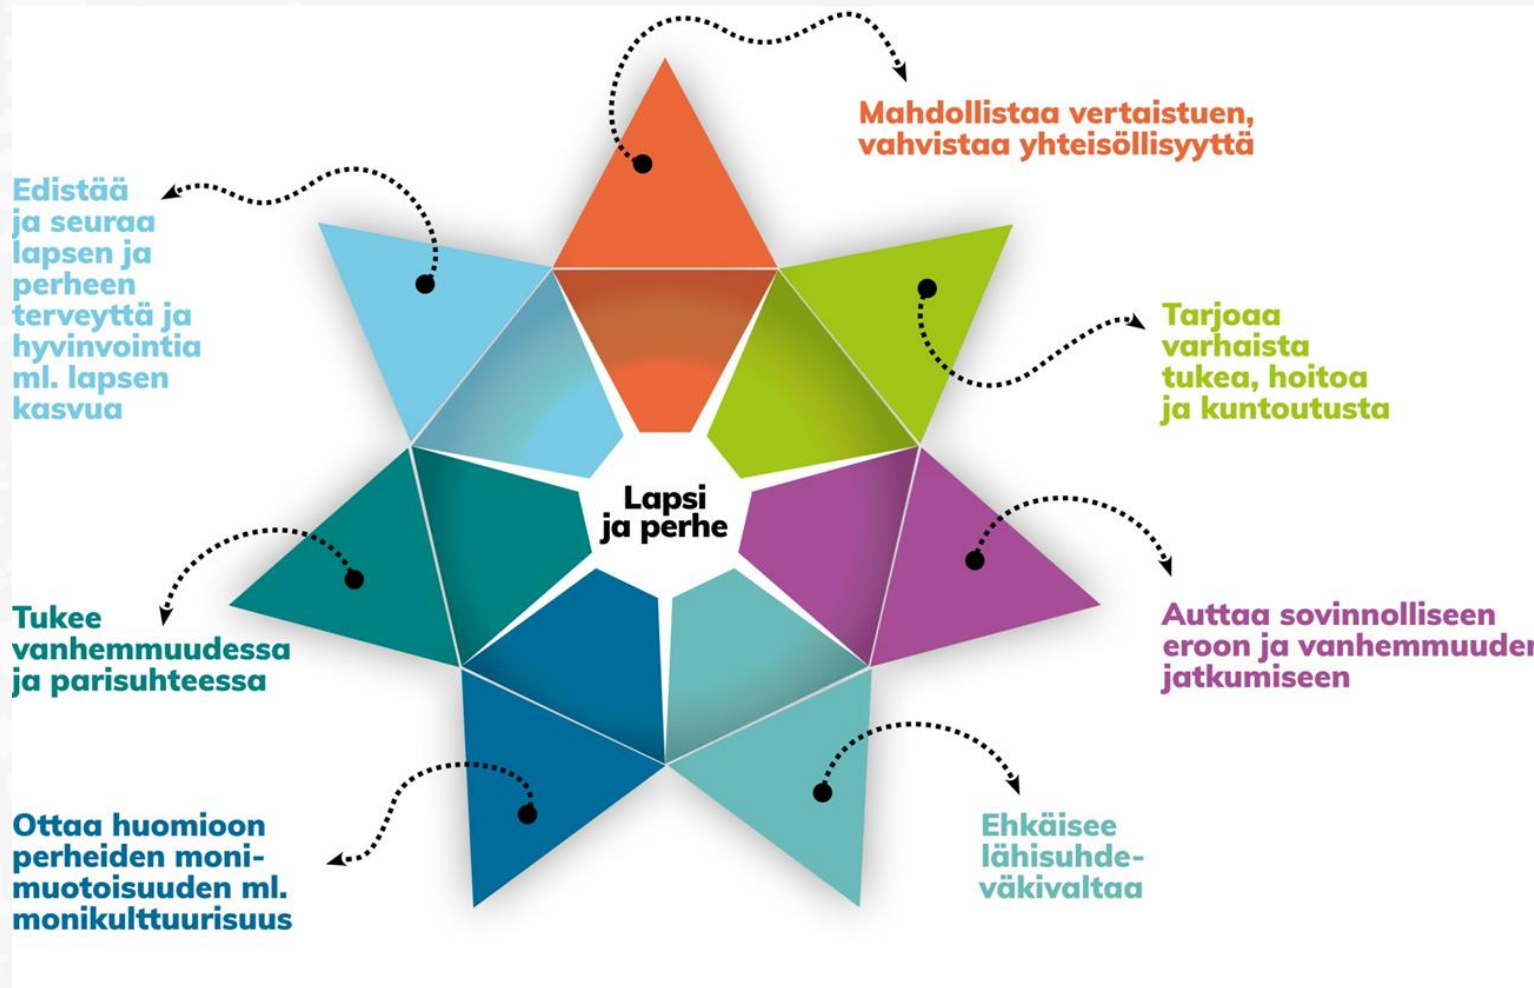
Mahdollistaa vertaistuen, vahvistaa yhteisöllisyyttä

Edistää ja seuraa lapsen ja perheen terveyttä ja hyvinvointia ml. lapsen kasvua

Tarjoaa varhaista tukea, hoitoa ja kuntoutusta

Lapsi ja perhe

Tukee vanhemmuudessa ja parisuhteessa

Auttaa sovinnolliseen eroon ja vanhemmuuden jatkumiseen

Ottaa huomioon perheiden monimuotoisuuden ml. monikulttuurisuus

Ehkäisee lähisuhdeväkivaltaa